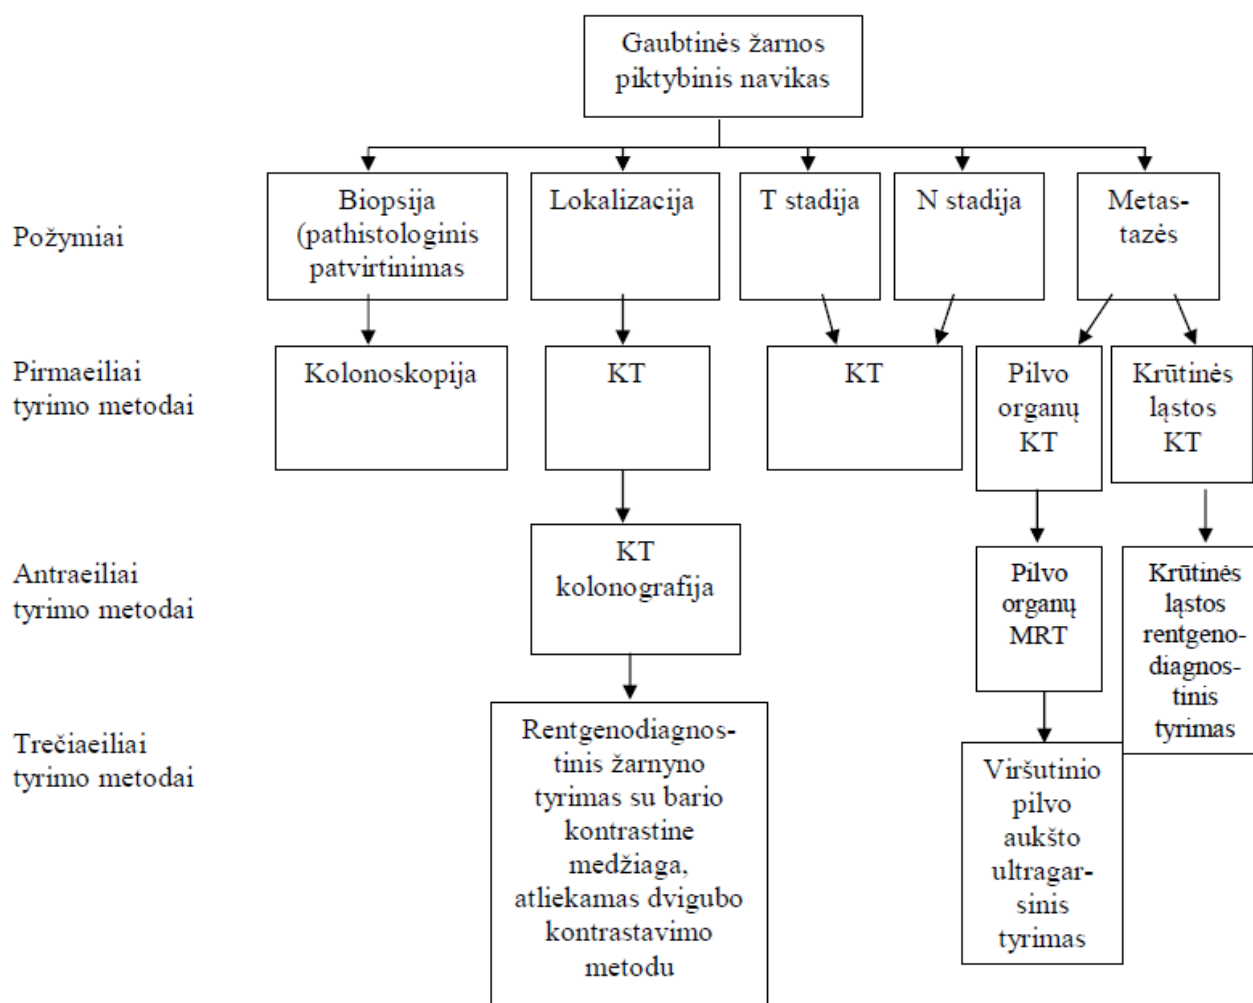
Gaubtinės žarnos piktybinis navikas

Požymiai

Biopsija (pathistologinis patvirtinimas

Lokalizacija

T stadija

N stadija

Metastazės

Pirmaeiliai tyrimo metodai

Kolonoskopija

KT

KT

Pilvo organų KT

Krūtinės ląstos KT

Antraeiliai tyrimo metodai

KT kolonografija

Pilvo organų MRT

Krūtinės ląstos rentgenodiagnostinis tyrimas

Trečiaeiliai tyrimo metodai

Rentgenodiagnostinis žarnyno tyrimas su bario kontrastine medžiaga, atliekamas dvigubo kontrastavimo metodu

Viršutinio pilvo aukšto ultragarsinis tyrimas